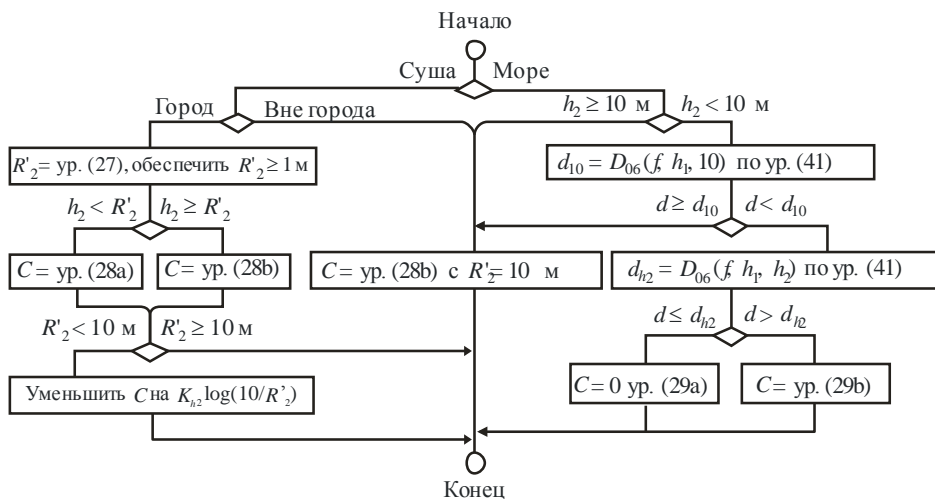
Начало

Суша

Море

Город

Вне города

$h_2 \geq 10$ м

$h_2 < 10$ м

$R'_2$ = ур. (27), обеспечить $R'_2 \geq 1$ м

$d_{10} = D_{06}(f, h_1, 10)$ по ур. (41)

$h_2 < R'_2$

$h_2 \geq R'_2$

$d \geq d_{10}$

$d < d_{10}$

$C$ = ур. (28a)

$C$ = ур. (28b)

$C$ = ур. (28b) с $R'_2 = 10$ м

$d_{h2} = D_{06}(f, h_1, h_2)$ по ур. (41)

$R'_2 < 10$ м

$R'_2 \geq 10$ м

$d \leq d_{h2}$

$d > d_{h2}$

Уменьшить $C$ на $K_{h2} \log(10/R'_2)$

$C = 0$ ур. (29a)

$C$ = ур. (29b)

Конец